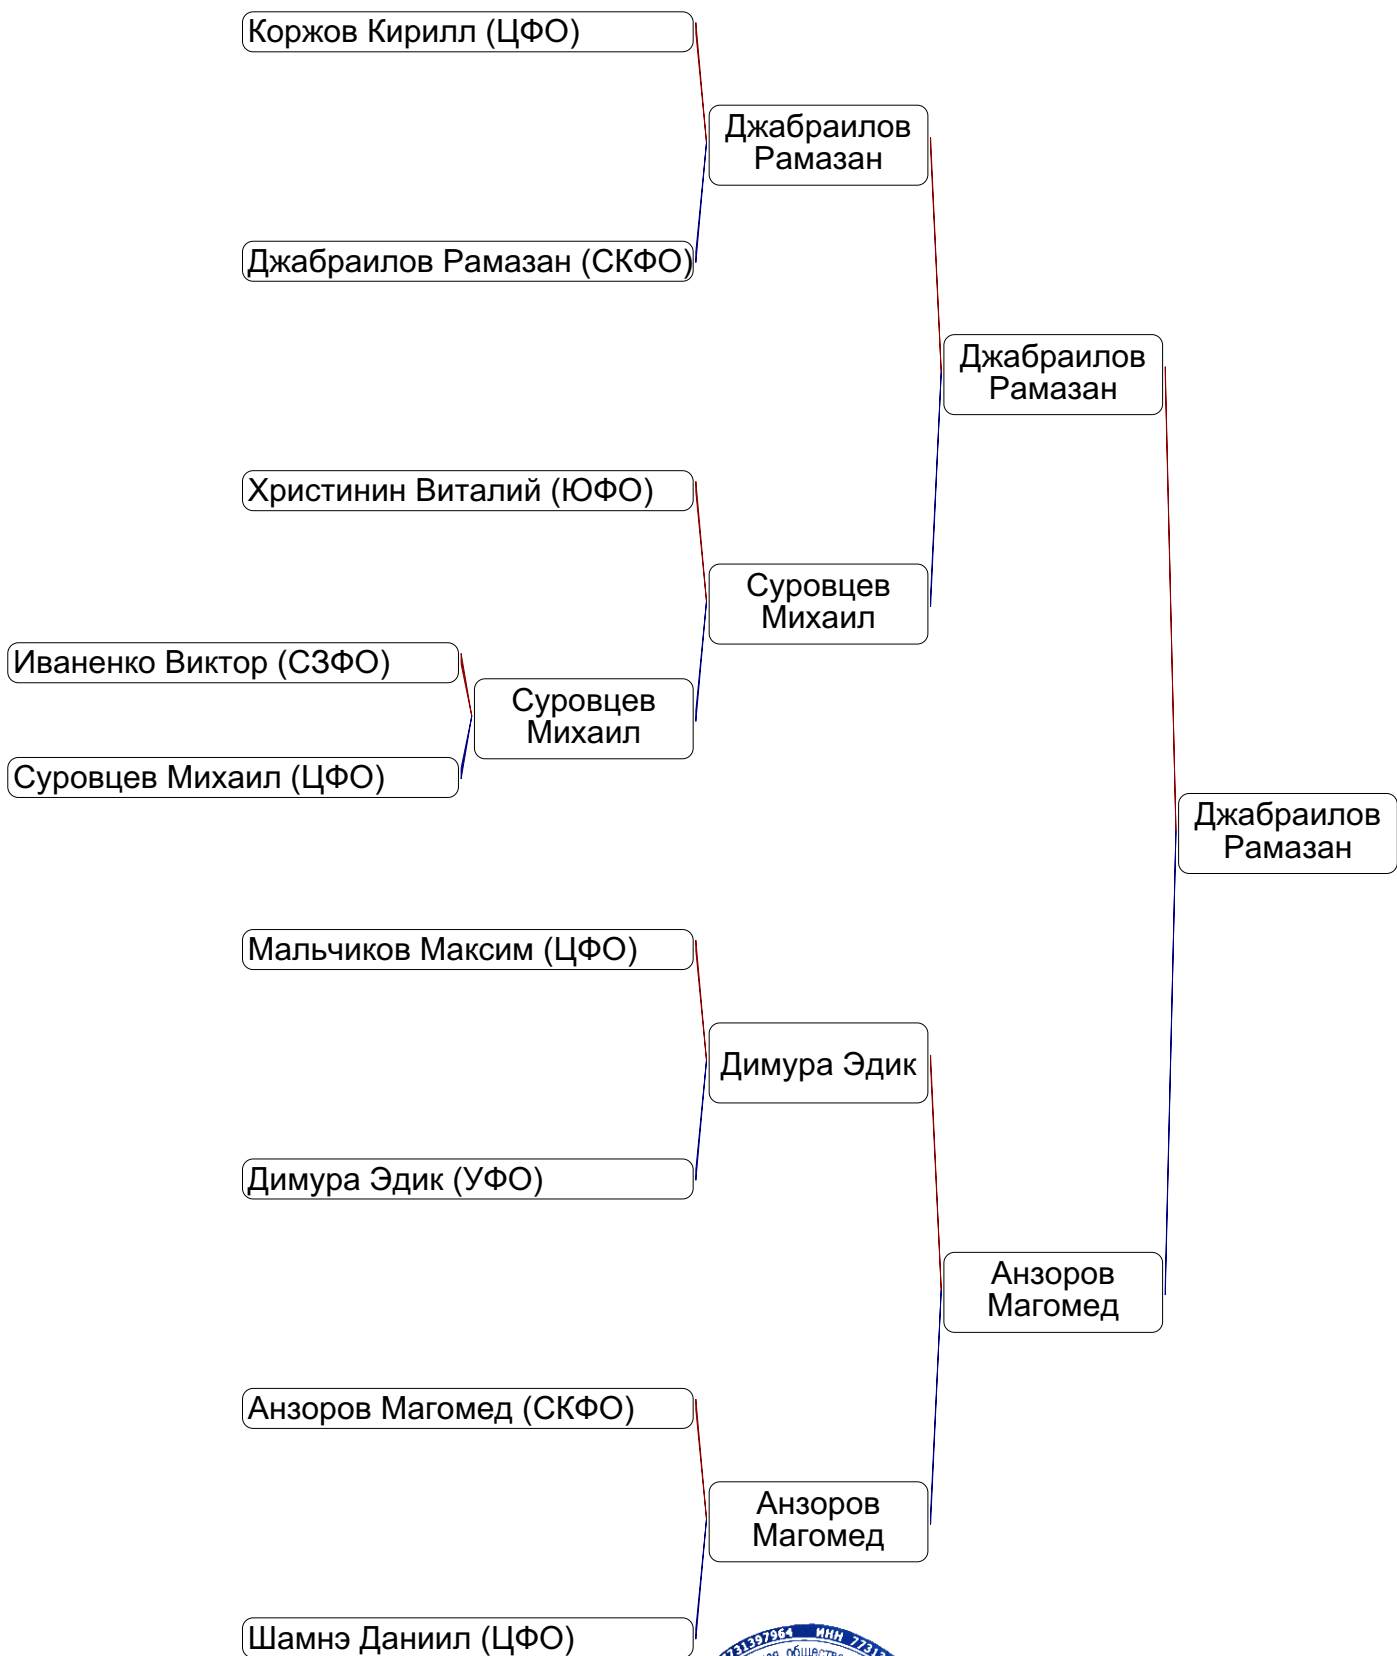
Коржов Кирилл (ЦФО)

Джабраилов Рамазан

Джабраилов Рамазан (СКФО)

Джабраилов Рамазан

Христинин Виталий (ЮФО)

Суровцев Михаил

Иваненко Виктор (СЗФО)

Суровцев Михаил

Суровцев Михаил (ЦФО)

Джабраилов Рамазан

Мальчиков Максим (ЦФО)

Димура Эдик

Димура Эдик (УФО)

Анзоров Магомед

Анзоров Магомед (СКФО)

Анзоров Магомед

Шамнэ Даниил (ЦФО)

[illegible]31397964 ИНН 7731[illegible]